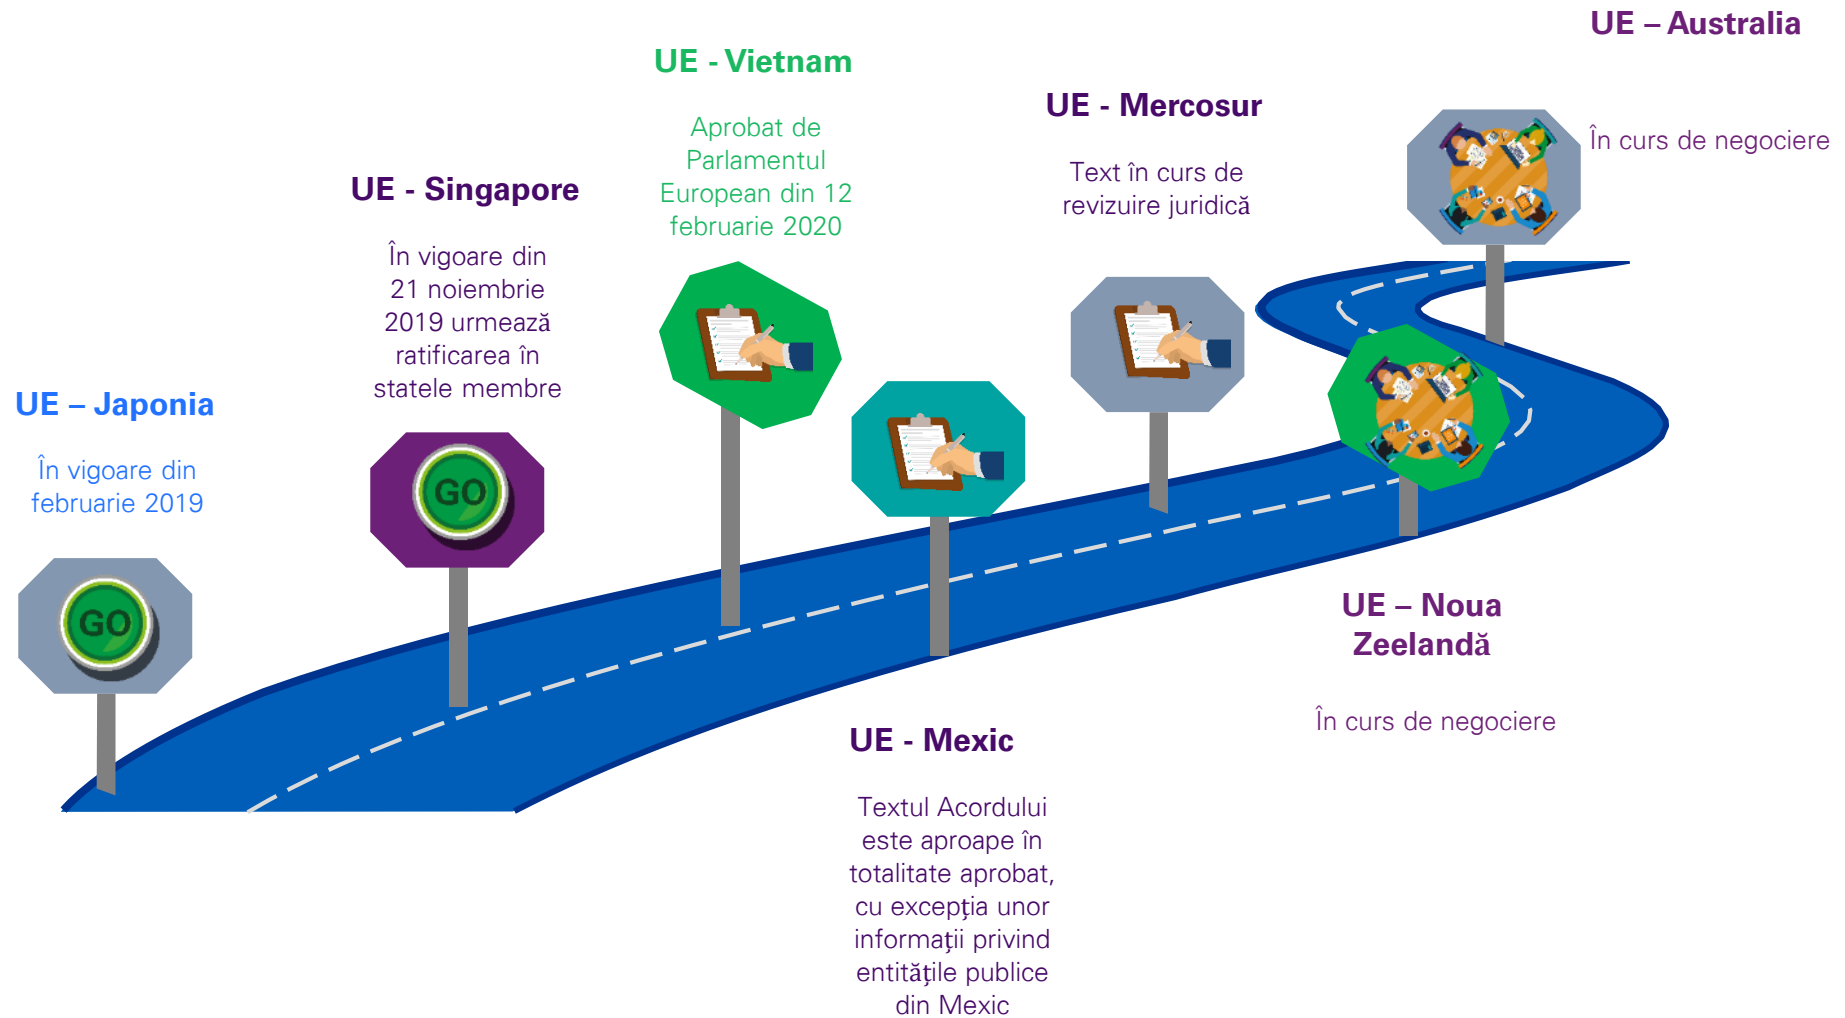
UE – Japonia

În vigoare din februarie 2019

GO

UE - Singapore

În vigoare din 21 noiembrie 2019 urmează ratificarea în statele membre

GO

UE - Vietnam

Aprobat de Parlamentul European din 12 februarie 2020

UE - Mexic

Textul Acordului este aproape în totalitate aprobat, cu excepţia unor informaţii privind entităţile publice din Mexic

UE - Mercosur

Text în curs de revizuire juridică

UE – Noua Zeelandă

În curs de negociere

UE – Australia

În curs de negociere